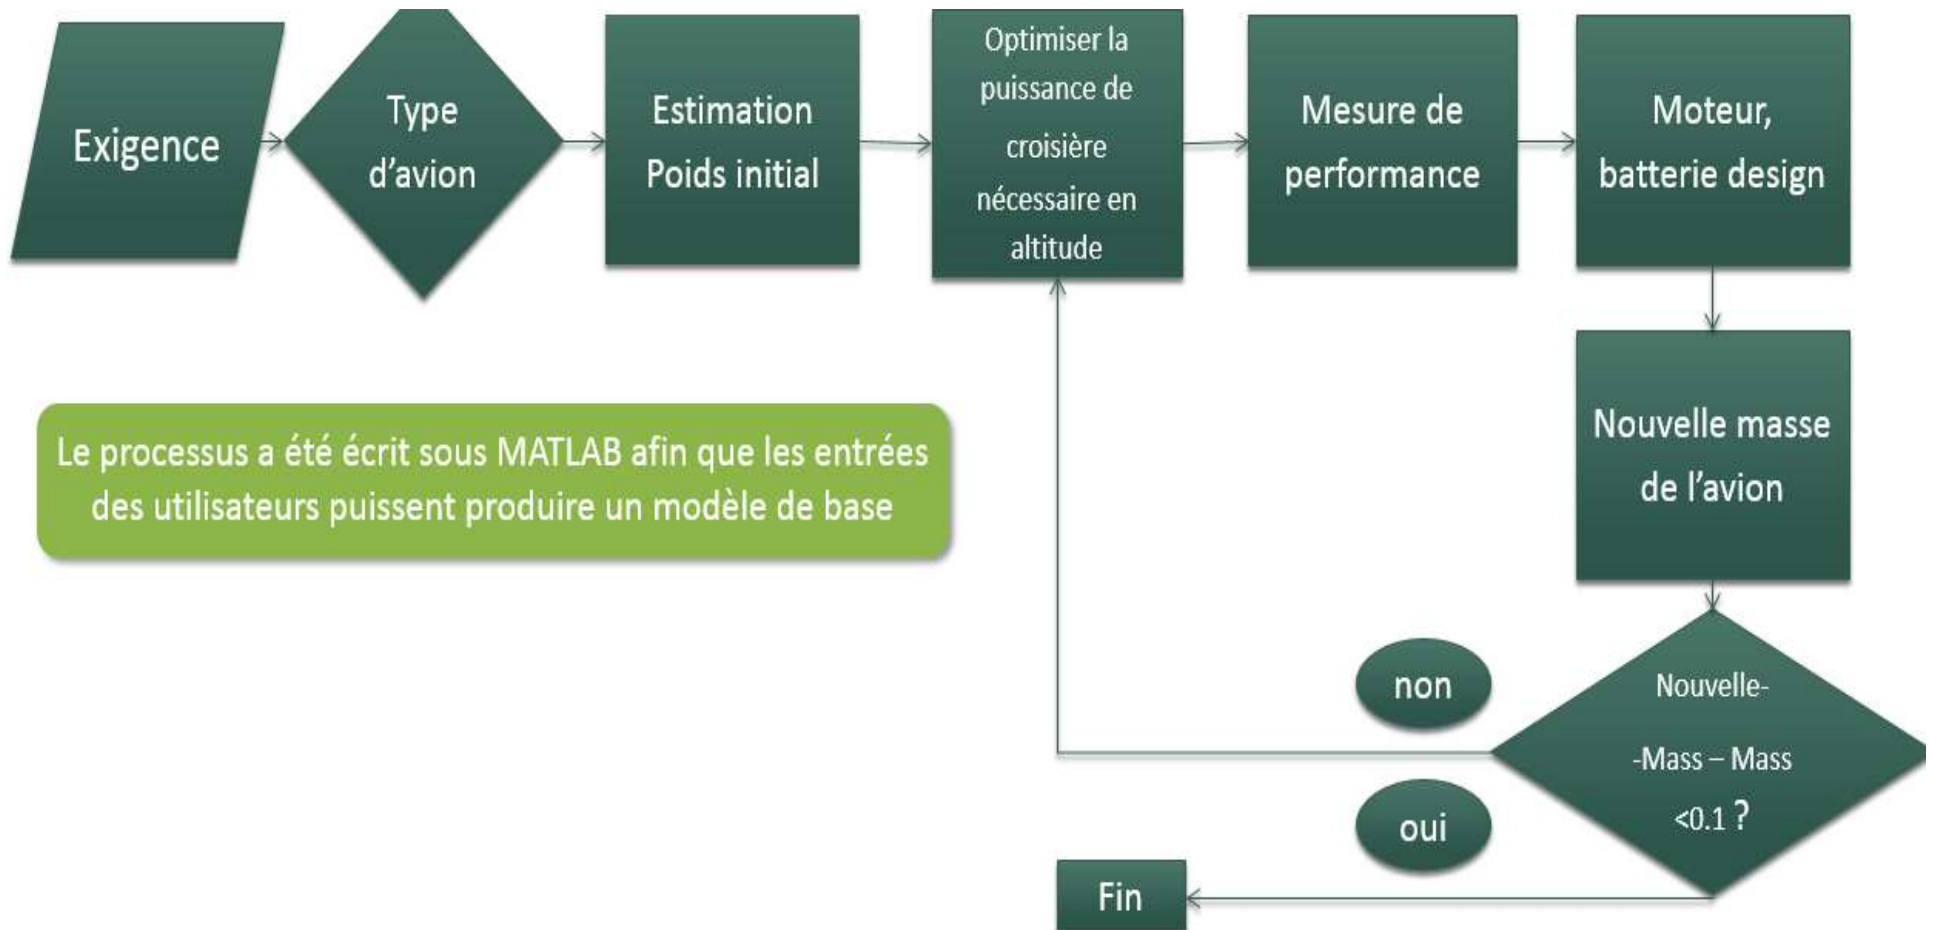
Exigence

Type d’avion

Estimation Poids initial

Optimiser la puissance de croisière nécessaire en altitude

Mesure de performance

Moteur, batterie design

Nouvelle masse de l’avion

Le processus a été écrit sous MATLAB afin que les entrées des utilisateurs puissent produire un modèle de base

non

Nouvelle-

-Mass – Mass

<0.1 ?

oui

Fin